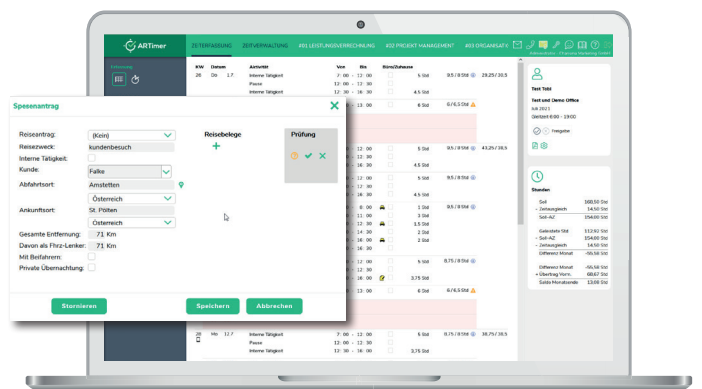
ARTimer

ZEITERFASSUNG ZEITVERWALTUNG #01 LEISTUNGSVERRECHNUNG #02 PROJEKT MANAGEMENT #03 ORGANISATI

Erfassung

| KW | Datum | | Aktivität | Von | Bis | Büro/Zuhause | | | |
|---|---|---|---|---|---|---|---|---|---|
| 28 | Do | 1.7 | Interne Tätigkeit | 7 : 00 | - 12 : 00 | | 5 Std | 9,5 / 8 Std | 29,25 / 30,5 |
| | | | Pause | 12 : 00 | - 12 : 30 | | | | |
| | | | Interne Tätigkeit | 12 : 30 | - 17 : 00 | | 4,5 Std | | |

Speesenantrag

Reiseantrag: (Kein)
Reisezweck: kundenbesuch
Interne Tätigkeit:
Kunde: Falke
Abfahrtsort: Amstetten
Österreich
Ankunftsort: St. Pölten
Österreich
Gesamte Entfernung: 71 Km
Davon als Fhrz-Lenker: 71 Km
Mit Beifahrern:
Private Übernachtung:

Reisebelege

Prüfung

Stornieren Speichern Abbrechen

6 Std 6 / 6,5 Std
5 Std 9,5 / 8 Std 43,25 / 38,5
4,5 Std
5 Std 9,5 / 8 Std
4,5 Std
1 Std 9,5 / 8 Std
4 Std
3,5 Std
2 Std
5 Std 8,75 / 8 Std
3,75 Std
6 Std 6 / 6,5 Std

| 29 | Mo | 12.7 | Interne Tätigkeit | 7 : 00 | - 12 : 00 | | 5 Std | 8,75 / 8 Std | 38,75 / 38,5 |
|---|---|---|---|---|---|---|---|---|---|
| | | | Pause | 12 : 00 | - 12 : 30 | | | | |
| | | | Interne Tätigkeit | 12 : 30 | - 16 : 15 | | 3,75 Std | | |

Test Tobi

Test und Demo Office
Juli 2021
Gleitzeit 6:00 - 19:00

Freigabe

Stunden

| | |
|---|---|
| Soll | 168,50 Std |
| + Zeitausgleich | 14,50 Std |
| Soll-AZ | 154,00 Std |
| Geleistete Std | 112,92 Std |
| Soll-AZ | 154,00 Std |
| + Zeitausgleich | 14,50 Std |
| Differenz Monat | -66,58 Std |
| Differenz Monat | -66,58 Std |
| + Übertrag Vorm. | 68,67 Std |
| Saldo Monatsende | 13,08 Std |